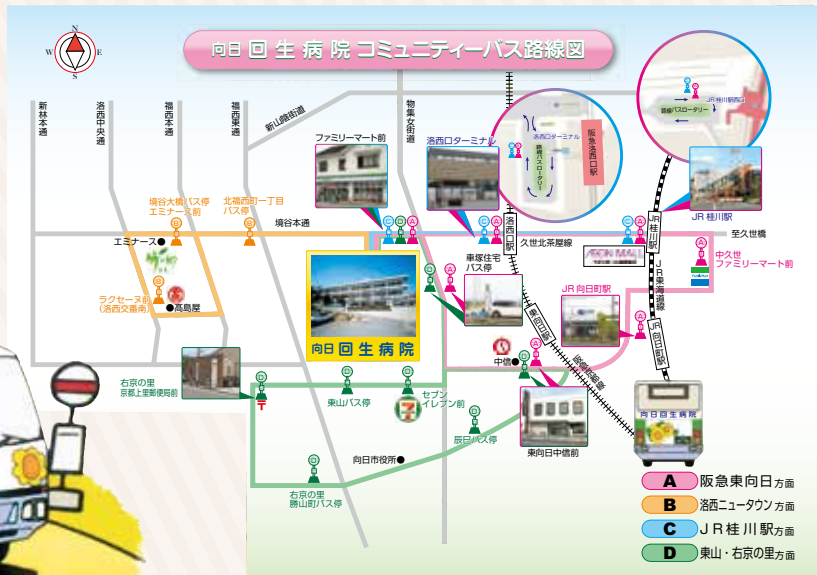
N
W E
S

向日回生病院コミュニティーバス路線図

新林本通
洛西中央通
福西本通
福西本通
新山陰街道
物集女街道
ファミリーマート前
洛西口ターミナル
洛西口ターミナル
路線バスロータリー
阪急洛西口駅
路線バスロータリー
JR桂川駅前
JR桂川駅
至久世橋
境谷大橋バス停 エミナース前
北福西町一丁目 バス停
境谷本通
エミナース
車塚住宅 バス停
洛西口駅
久世北茶屋線
AEON MALL
中久世 ファミリーマート前
ラクセーヌ前 (洛西文化会館)
高島屋
向日回生病院
JR向日町駅
JR向日町駅
JR東海道線
東向日駅
中信
阪急京都線
右京の里 京都上里郵便局前
東山バス停
セブン イレブン前
辰巳バス停
東向日中信前
向日市役所
右京の里 勝山町バス停
向日回生病院
A 阪急東向日方面
B 洛西ニュータウン方面
C JR桂川駅方面
D 東山・右京の里方面